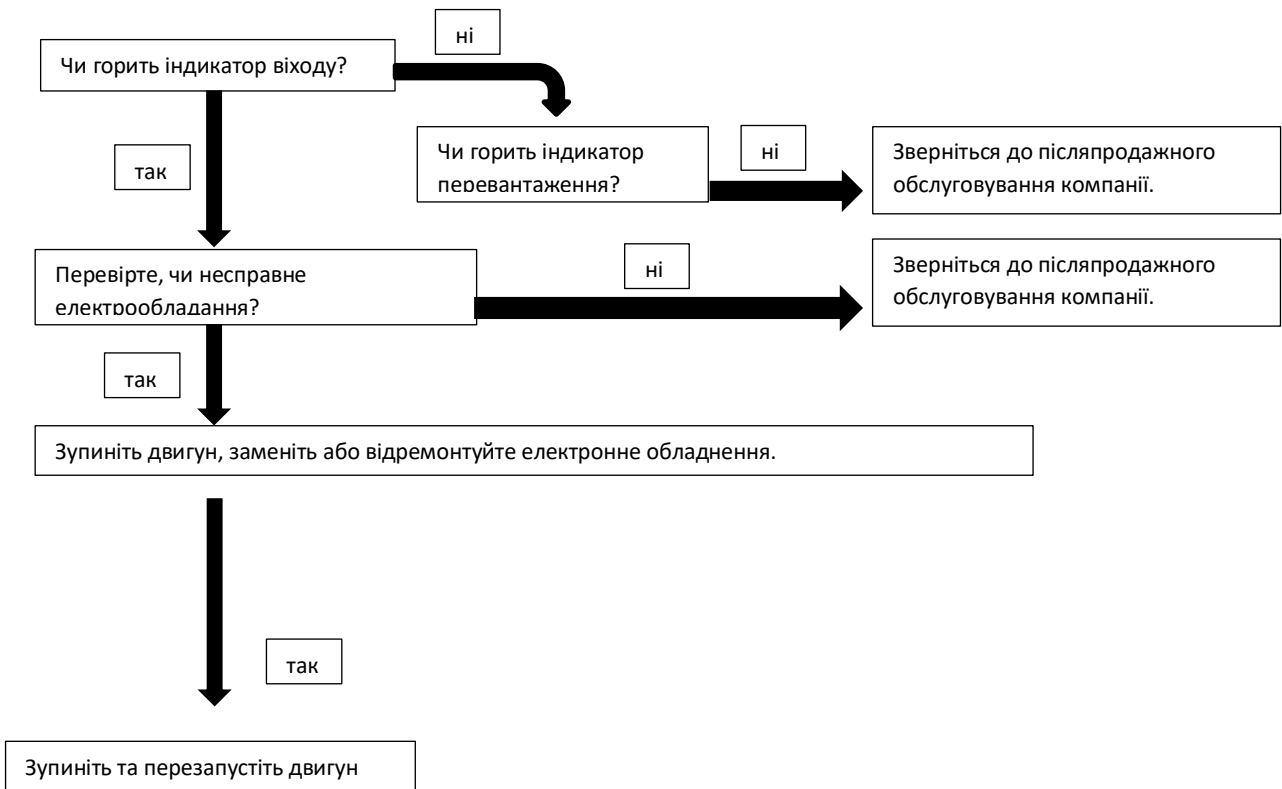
ні

Чи горить індикатор віходу?

так

Чи горить індикатор перевантаження?

ні

Зверніться до післяпродажного обслуговування компанії.

Перевірте, чи несправне електрообладання?

ні

Зверніться до післяпродажного обслуговування компанії.

так

Зупиніть двигун, замeніть або відремонтуйте електронне обладнення.

так

Зупиніть та перезапустіть двигун